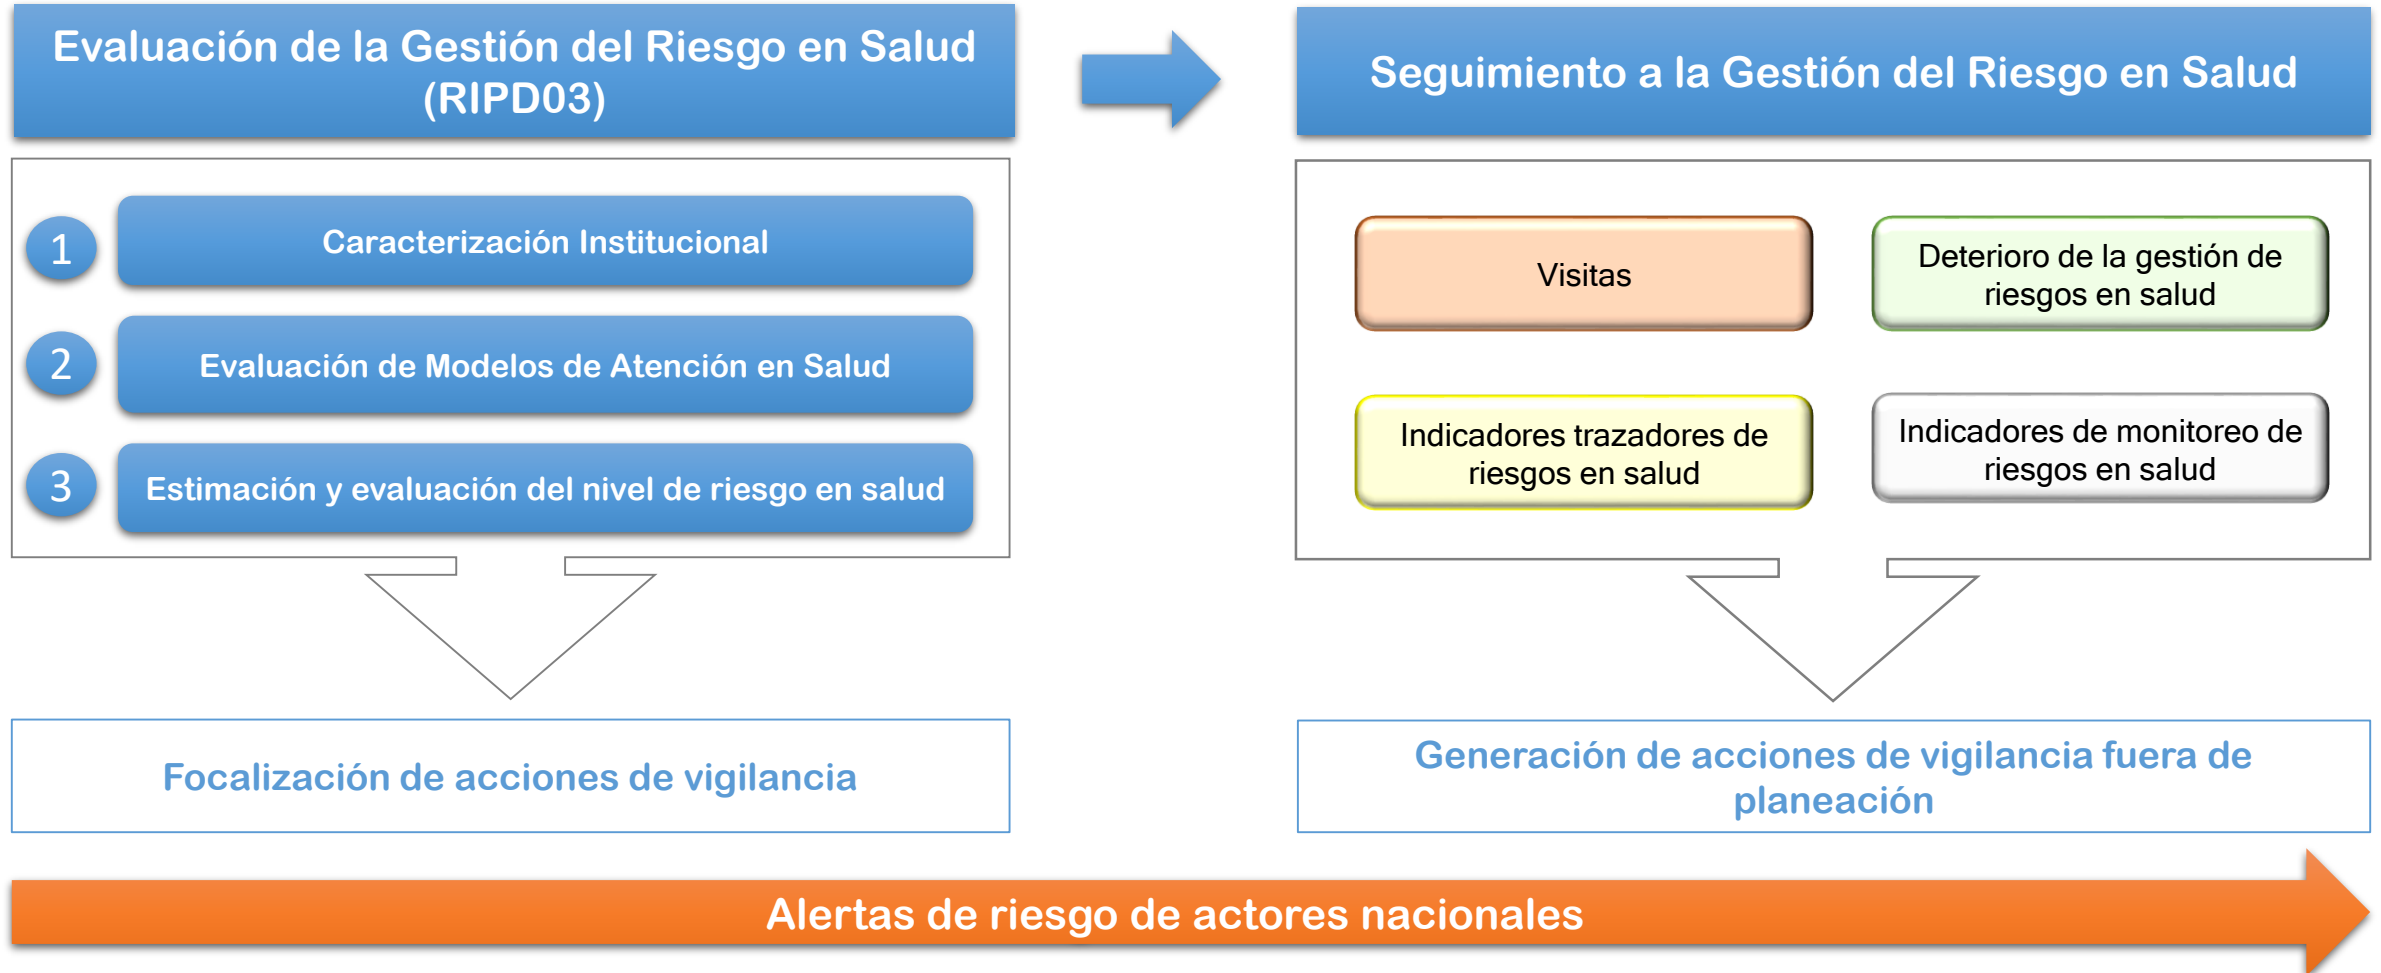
Evaluación de la Gestión del Riesgo en Salud (RIPD03)

1 Caracterización Institucional

2 Evaluación de Modelos de Atención en Salud

3 Estimación y evaluación del nivel de riesgo en salud

Focalización de acciones de vigilancia

Seguimiento a la Gestión del Riesgo en Salud

Visitas

Deterioro de la gestión de riesgos en salud

Indicadores trazadores de riesgos en salud

Indicadores de monitoreo de riesgos en salud

Generación de acciones de vigilancia fuera de planeación

Alertas de riesgo de actores nacionales